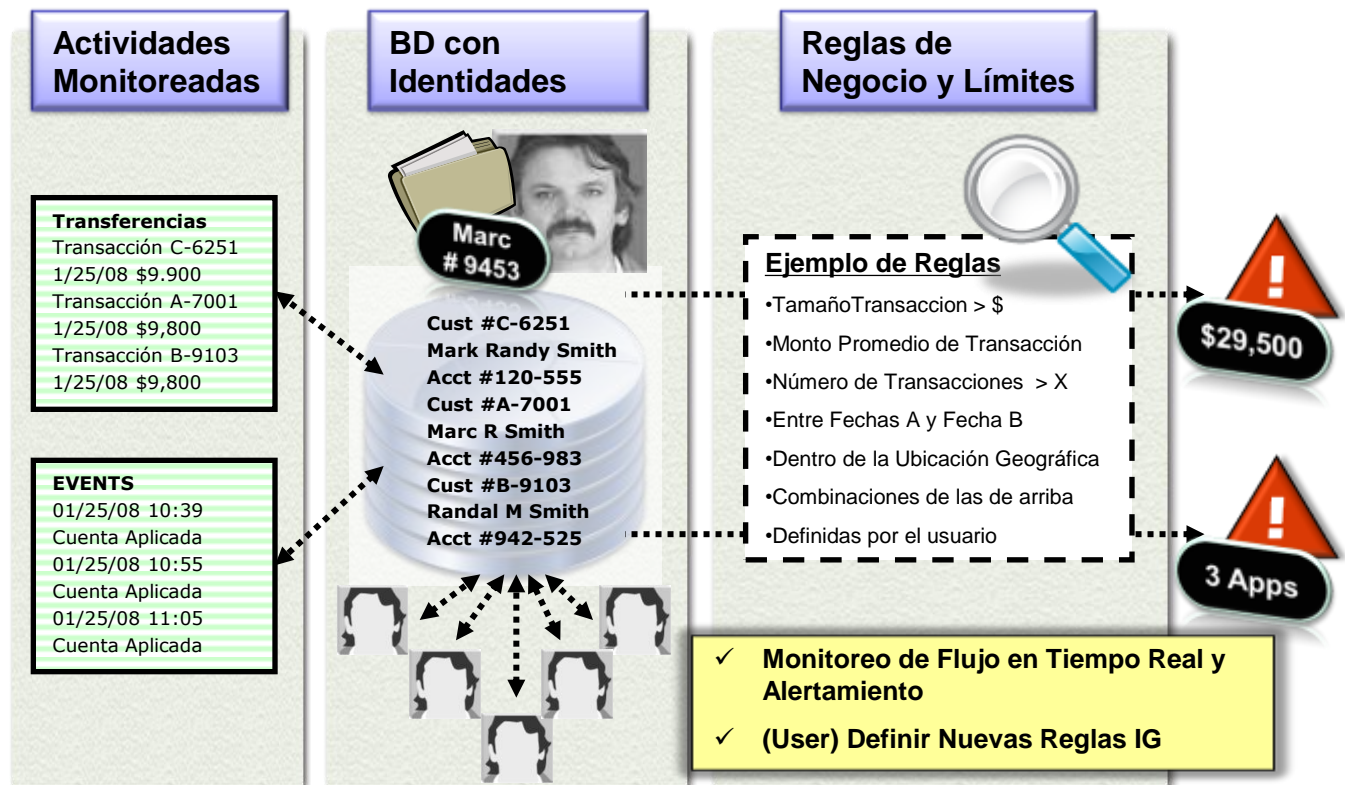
Actividades Monitoreadas

BD con Identidades

Reglas de Negocio y Límites

Transferencias
Transacción C-6251
1/25/08 $9.900
Transacción A-7001
1/25/08 $9,800
Transacción B-9103
1/25/08 $9,800

EVENTS
01/25/08 10:39
Cuenta Aplicada
01/25/08 10:55
Cuenta Aplicada
01/25/08 11:05
Cuenta Aplicada

Marc # 9453

Cust #C-6251
Mark Randy Smith
Acct #120-555
Cust #A-7001
Marc R Smith
Acct #456-983
Cust #B-9103
Randal M Smith
Acct #942-525

Ejemplo de Reglas
•TamañoTransaccion > $
•Monto Promedio de Transacción
•Número de Transacciones > X
•Entre Fechas A y Fecha B
•Dentro de la Ubicación Geográfica
•Combinaciones de las de arriba
•Definidas por el usuario

$29,500

3 Apps

✓ Monitoreo de Flujo en Tiempo Real y Alertamiento
✓ (User) Definir Nuevas Reglas IG